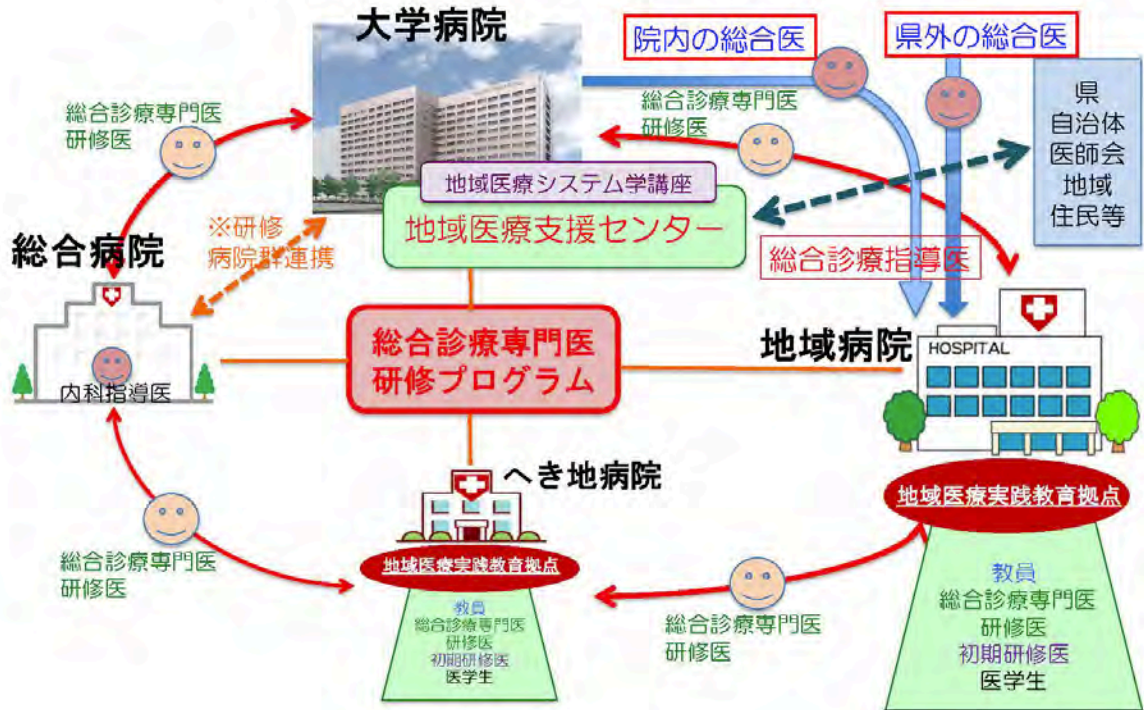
大学病院

院内の総合医

県外の総合医

総合診療専門医
研修医

総合診療専門医
研修医

県
自治体
医師会
地域
住民等

地域医療システム学講座

地域医療支援センター

※研修
病院群連携

総合病院

総合診療指導医

総合診療専門医
研修プログラム

地域病院

HOSPITAL

内科指導医

へき地病院

地域医療実践教育拠点

総合診療専門医
研修医

地域医療実践教育拠点

教員
総合診療専門医
研修医
初期研修医
医学生

総合診療専門医
研修医

教員
総合診療専門医
研修医
初期研修医
医学生